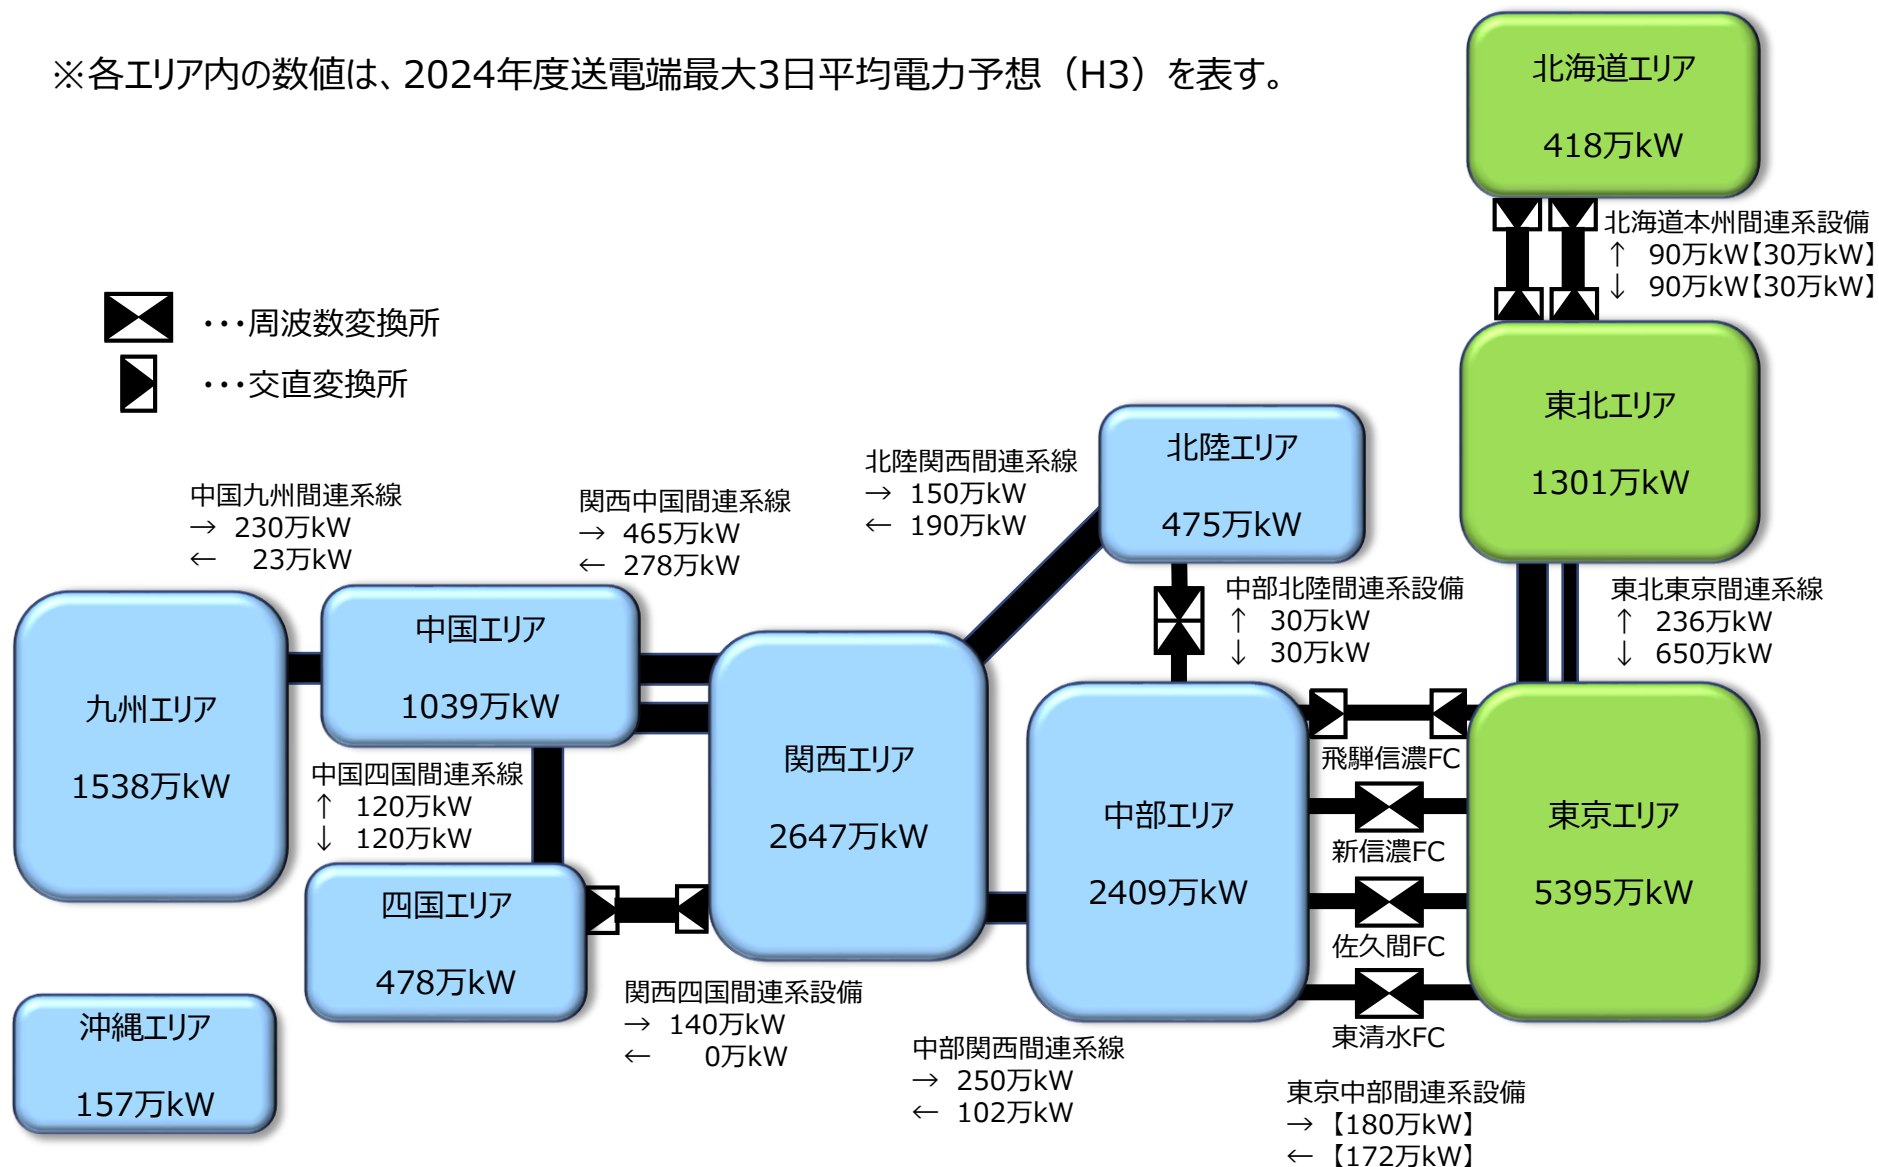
※各エリア内の数値は、2024年度送電端最大3日平均電力予想（H3）を表す。

北海道エリア
418万kW

北海道本州間連系設備
↑ 90万kW【30万kW】
↓ 90万kW【30万kW】

・・・周波数変換所
・・・交直変換所

東北エリア
1301万kW

北陸関西間連系線
→ 150万kW
← 190万kW

北陸エリア
475万kW

中国九州間連系線
→ 230万kW
← 23万kW

関西中国間連系線
→ 465万kW
← 278万kW

中部北陸間連系設備
↑ 30万kW
↓ 30万kW

東北東京間連系線
↑ 236万kW
↓ 650万kW

九州エリア
1538万kW

中国エリア
1039万kW

関西エリア
2647万kW

中部エリア
2409万kW

東京エリア
5395万kW

飛騨信濃FC
新信濃FC
佐久間FC
東清水FC

中国四国間連系線
↑ 120万kW
↓ 120万kW

四国エリア
478万kW

沖縄エリア
157万kW

関西四国間連系設備
→ 140万kW
← 0万kW

中部関西間連系線
→ 250万kW
← 102万kW

東京中部間連系設備
→【180万kW】
←【172万kW】